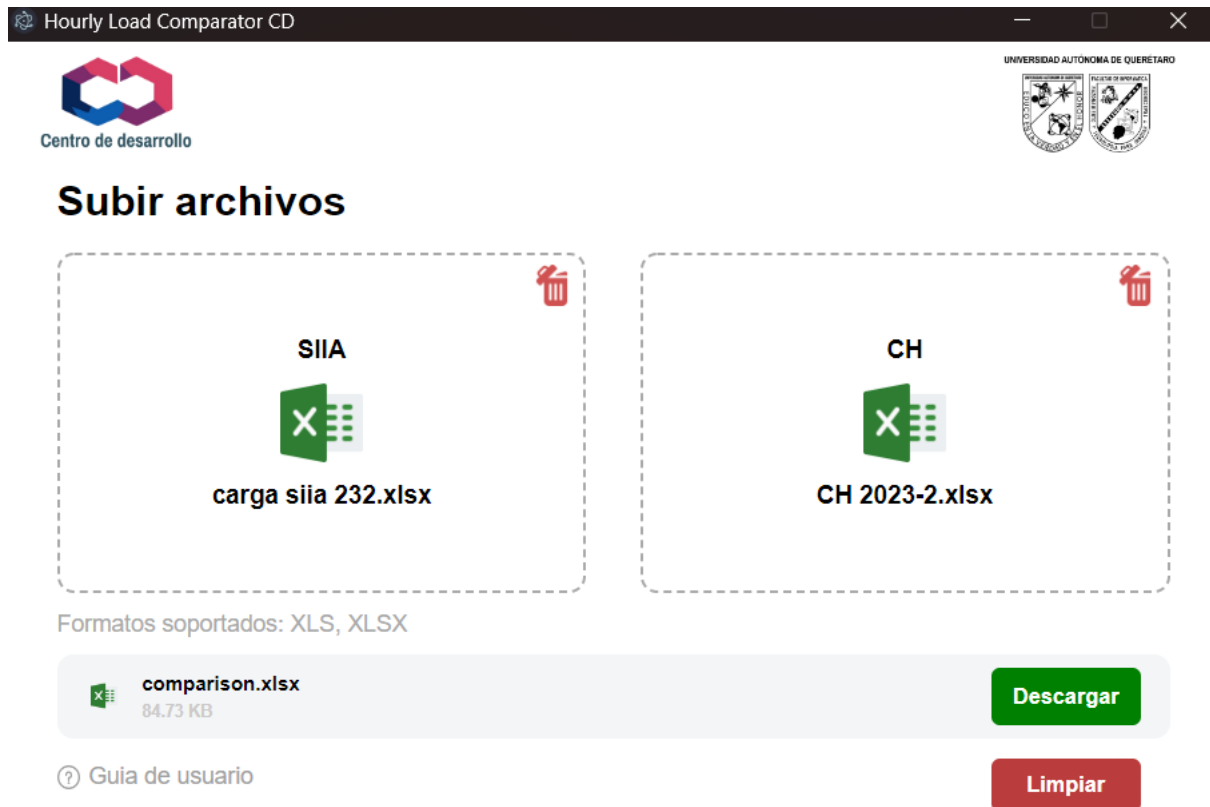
Hourly Load Comparator CD

Centro de desarrollo

UNIVERSIDAD AUTÓNOMA DE QUERÉTARO

Subir archivos

SIIA

carga siia 232.xlsx

CH

CH 2023-2.xlsx

Formatos soportados: XLS, XLSX

comparison.xlsx
84.73 KB

Descargar

Guia de usuario

Limpiar